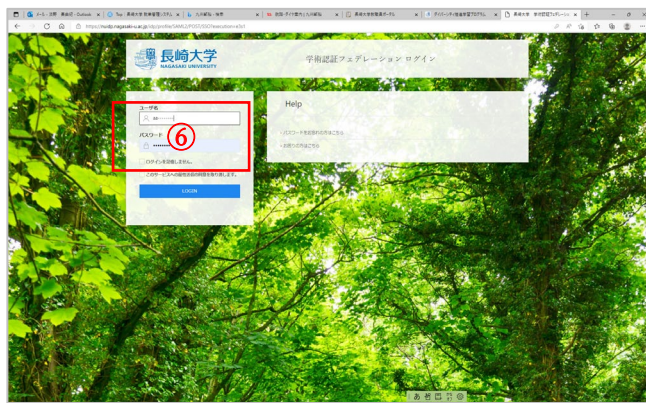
長崎大学
NAGASAKI UNIVERSITY

学術認証フェデレーション ログイン

ユーザ名
bb-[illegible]

⑥

パスワード
••••••••

ログインを記憶しません。

このサービスへの属性送信の同意を取り消します。

LOGIN

Help

• パスワードを忘れた方はこちら

• お困りの方はこちら

https://nuidp.nagasaki-u.ac.jp/idp/profile/SAML2/POST/SSO?execution=e1s1